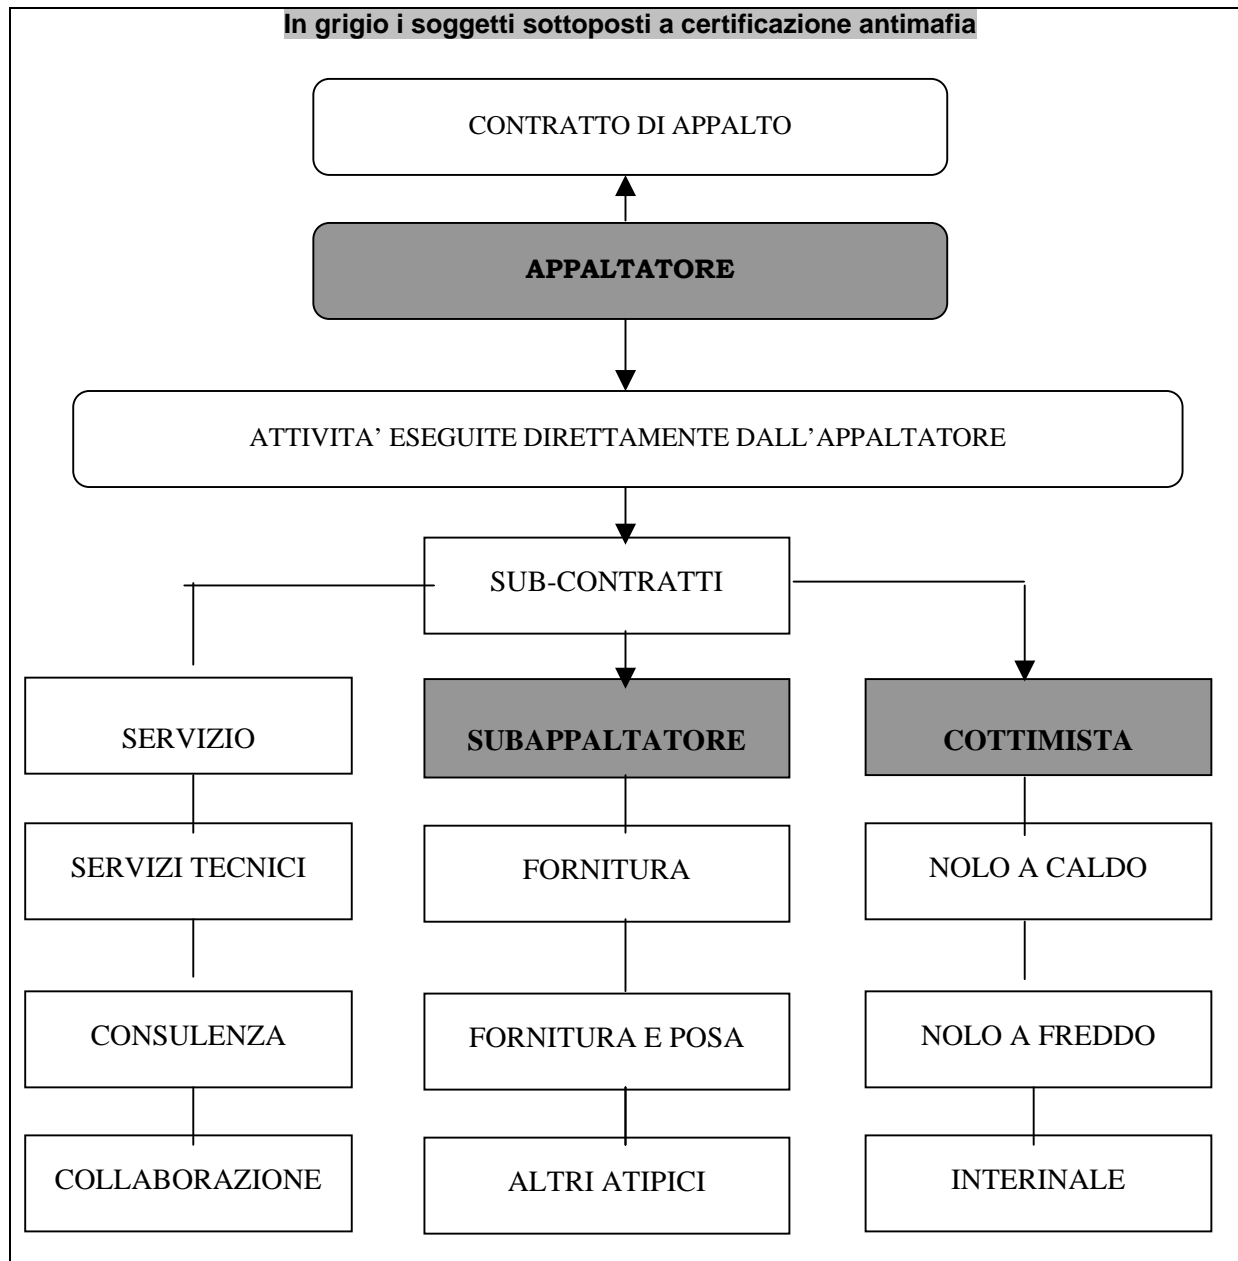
In grigio i soggetti sottoposti a certificazione antimafia

CONTRATTO DI APPALTO

APPALTATORE

ATTIVITA' ESEGUITE DIRETTAMENTE DALL'APPALTATORE

SUB-CONTRATTI

SERVIZIO

SUBAPPALTATORE

COTTIMISTA

SERVIZI TECNICI

FORNITURA

NOLO A CALDO

CONSULENZA

FORNITURA E POSA

NOLO A FREDDO

COLLABORAZIONE

ALTRI ATIPICI

INTERINALE